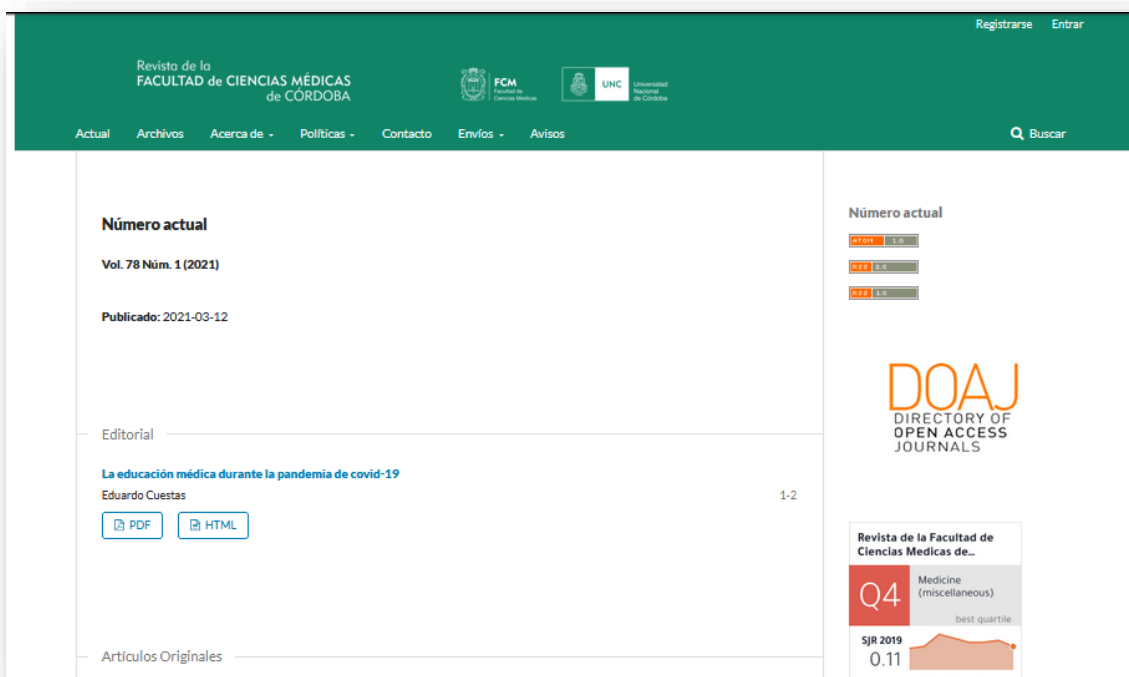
Registrarse Entrar

Revista de la FACULTAD de CIENCIAS MÉDICAS de CÓRDOBA

FCM Facultad de Ciencias Médicas

UNC Universidad Nacional de Córdoba

Actual Archivos Acerca de Políticas Contacto Envíos Avisos

Buscar

Número actual

Vol. 78 Núm. 1 (2021)

Publicado: 2021-03-12

Editorial

La educación médica durante la pandemia de covid-19

Eduardo Cuestas

1-2

PDF HTML

Artículos Originales

Número actual

ATOM 1.0

RSS 2.0

RSS 1.0

DOAJ DIRECTORY OF OPEN ACCESS JOURNALS

Revista de la Facultad de Ciencias Medicas de...

Q4 Medicine (miscellaneous)

best quartile

SJR 2019 0.11